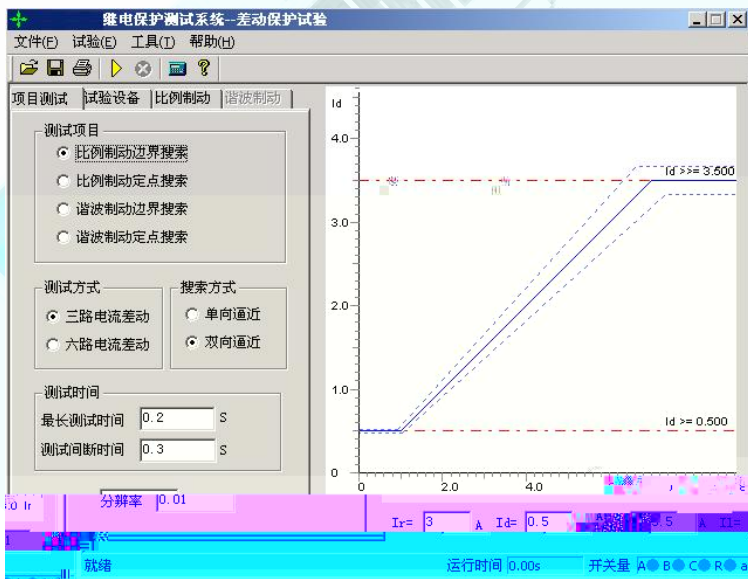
继电保护测试系统--差动保护试验

文件(F) 试验(E) 工具(T) 帮助(H)

项目测试 试验设备 比例制动 谐波制动

测试项目
比例制动边界搜索
比例制动定点搜索
谐波制动边界搜索
谐波制动定点搜索

测试方式
三路电流差动
六路电流差动

搜索方式
单向逼近
双向逼近

测试时间
最长测试时间 0.2 S
测试间断时间 0.3 S

分辨率 0.01

Id
4.0
3.0
2.0
1.0
0
Id >>= 3.500
Id >= 0.500
0 2.0 4.0

Ir= 3 A Id= 0.5 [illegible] .5 A I1=

就绪 运行时间 0.00s 开关量 A B C R a